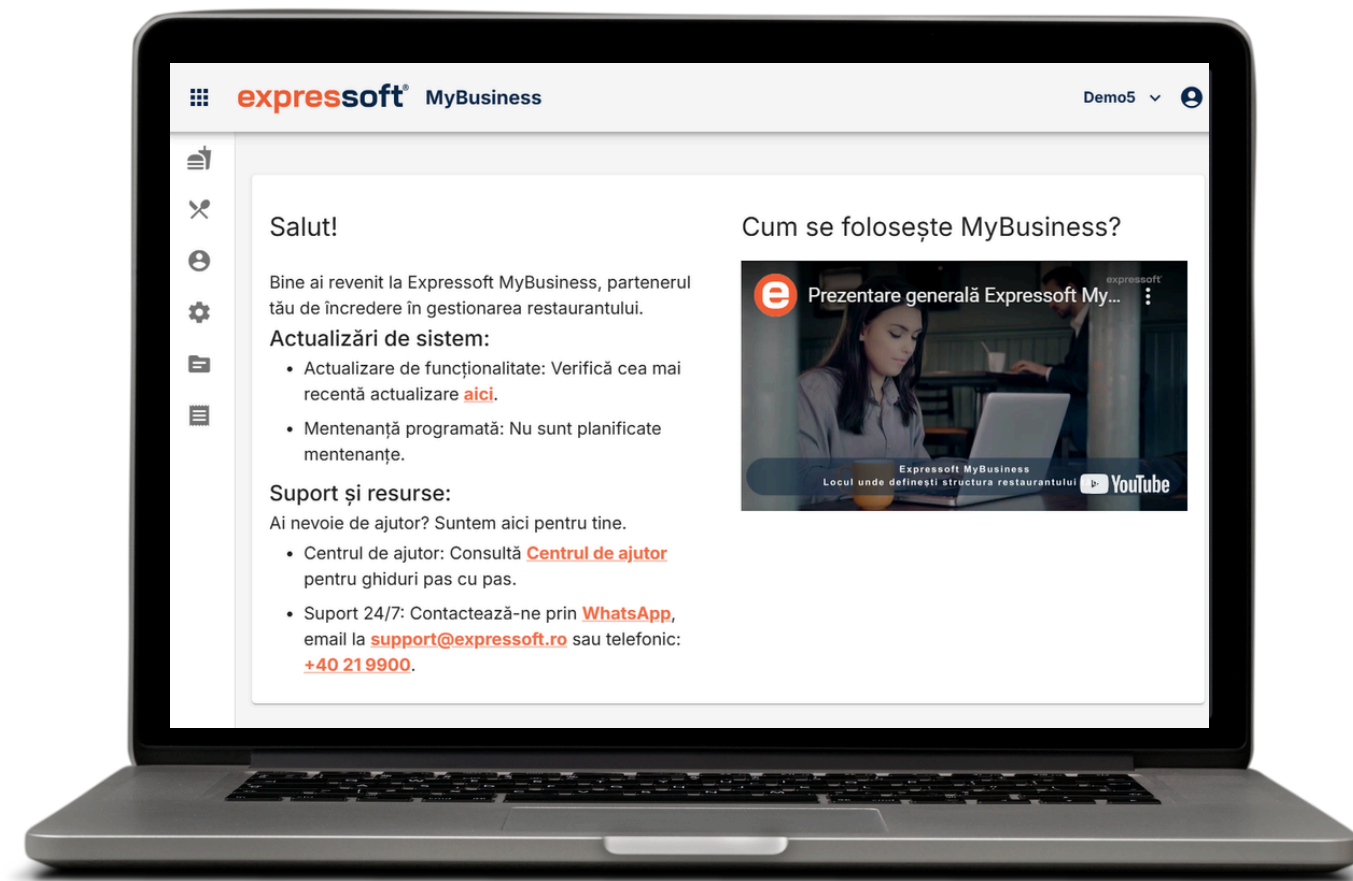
expressoft® MyBusiness

Demo5

Salut!

Bine ai revenit la Expressoft MyBusiness, partenerul tău de încredere în gestionarea restaurantului.

Actualizări de sistem:

- Actualizare de funcționalitate: Verifică cea mai recentă actualizare aici.
- Mentenanță programată: Nu sunt planificate mentenanțe.

Suport și resurse:

Ai nevoie de ajutor? Suntem aici pentru tine.

- Centrul de ajutor: Consultă Centrul de ajutor pentru ghiduri pas cu pas.
- Suport 24/7: Contactează-ne prin WhatsApp, email la support@expressoft.ro sau telefonic: +40 21 9900.

Cum se folosește MyBusiness?

Prezentare generală Expressoft My...

expressoft

Expressoft MyBusiness
Locul unde definești structura restaurantului

YouTube